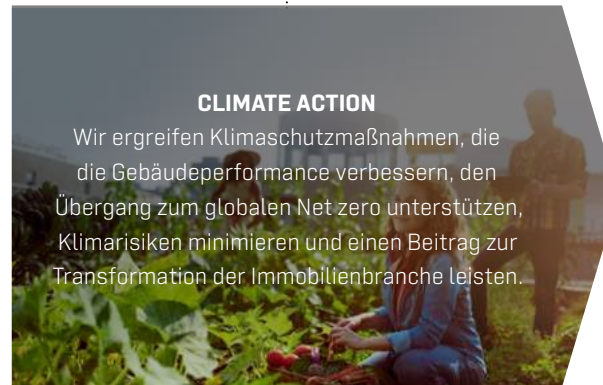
CLIMATE ACTION

Wir ergreifen Klimaschutzmaßnahmen, die die Gebäudeperformance verbessern, den Übergang zum globalen Net zero unterstützen, Klimarisiken minimieren und einen Beitrag zur Transformation der Immobilienbranche leisten.